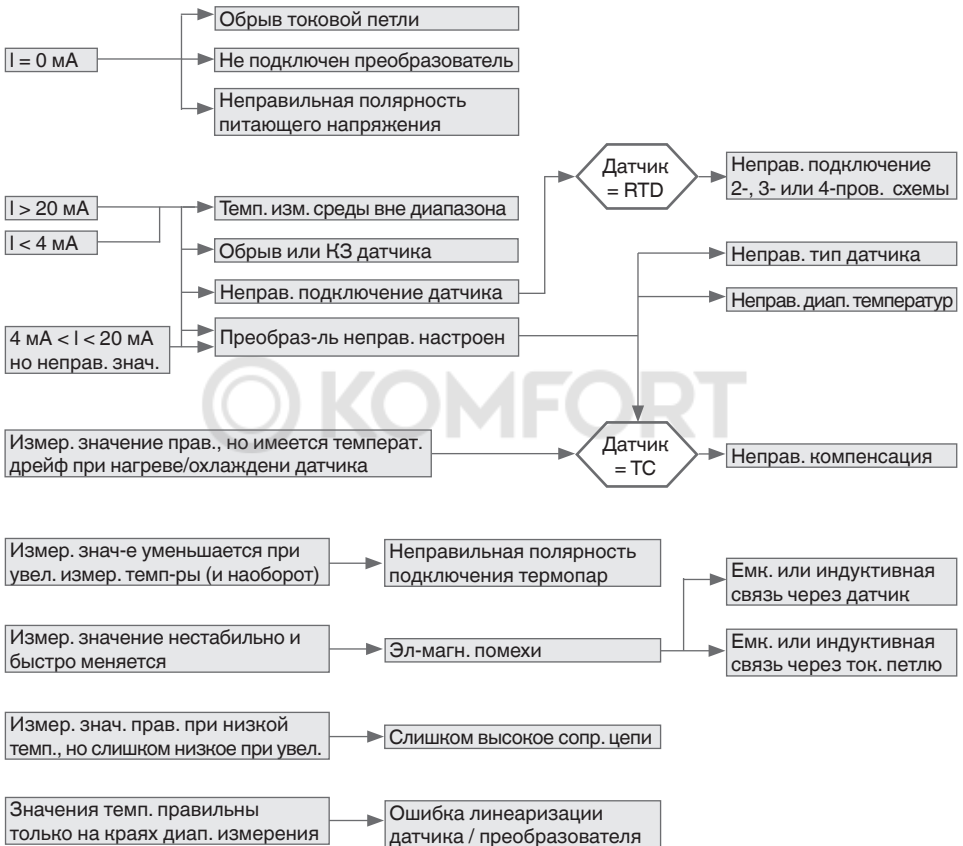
I = 0 мА

Обрыв токовой петли

Не подключен преобразователь

Неправильная полярность питающего напряжения

Датчик = RTD

Неправ. подключение 2-, 3- или 4-пров. схемы

I > 20 мА

I < 4 мА

Темп. изм. среды вне диапазона

Обрыв или КЗ датчика

Неправ. подключение датчика

Неправ. тип датчика

Неправ. диап. температур

4 мА < I < 20 мА но неправ. знач.

Преобраз-ль неправ. настроен

KOMFORT

Измер. значение прав., но имеется температ. дрейф при нагреве/охлаждени датчика

Датчик = TC

Неправ. компенсация

Измер. знач-е уменьшается при увел. измер. темп-ры (и наоборот)

Неправильная полярность подключения термопар

Емк. или индуктивная связь через датчик

Измер. значение нестабильно и быстро меняется

Эл-магн. помехи

Емк. или индуктивная связь через ток. петлю

Измер. знач. прав. при низкой темп., но слишком низкое при увел.

Слишком высокое сопр. цепи

Значения темп. правильны только на краях диап. измерения

Ошибка линеаризации датчика / преобразователя